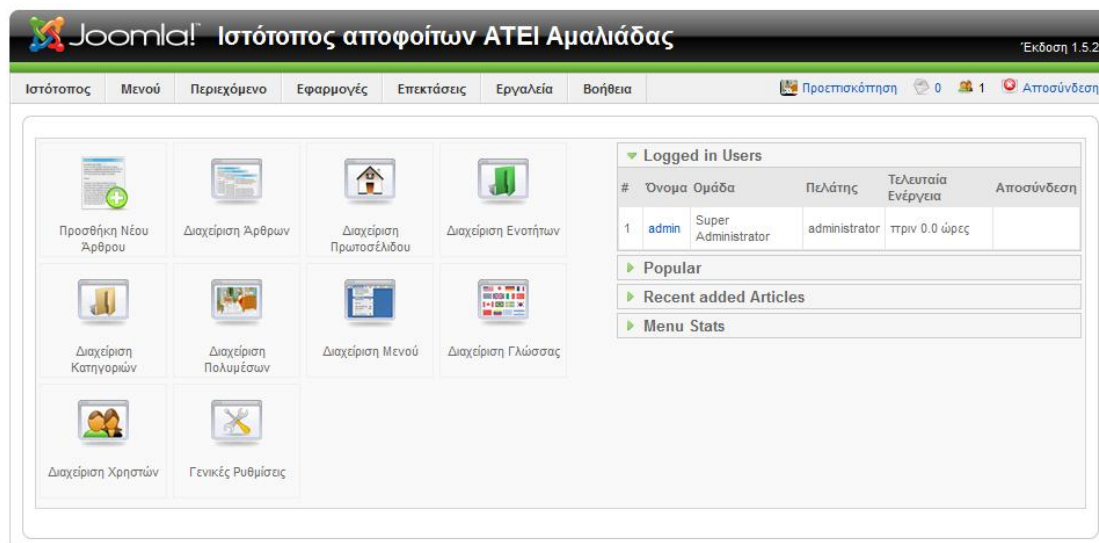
Joomla! Ιστότοπος αποφοίτων ΑΤΕΙ Αμαλιάδας

Έκδοση 1.5.2

Ιστότοπος Μενού Περιεχόμενο Εφαρμογές Επεκτάσεις Εργαλεία Βοήθεια

Προεπισκόπηση 0 1 Αποσύνδεση

Προσθήκη Νέου Άρθρου
Διαχείριση Άρθρων
Διαχείριση Πρωτοσέλιδου
Διαχείριση Ενοτήτων
Διαχείριση Κατηγοριών
Διαχείριση Πολυμέσων
Διαχείριση Μενού
Διαχείριση Γλώσσας
Διαχείριση Χρηστών
Γενικές Ρυθμίσεις

Logged in Users

| # | Όνομα | Ομάδα | Πελάτης | Τελευταία Ενέργεια | Αποσύνδεση |
|---|---|---|---|---|---|
| 1 | admin | Super Administrator | administrator | πριν 0.0 ώρες | |

Popular
Recent added Articles
Menu Stats